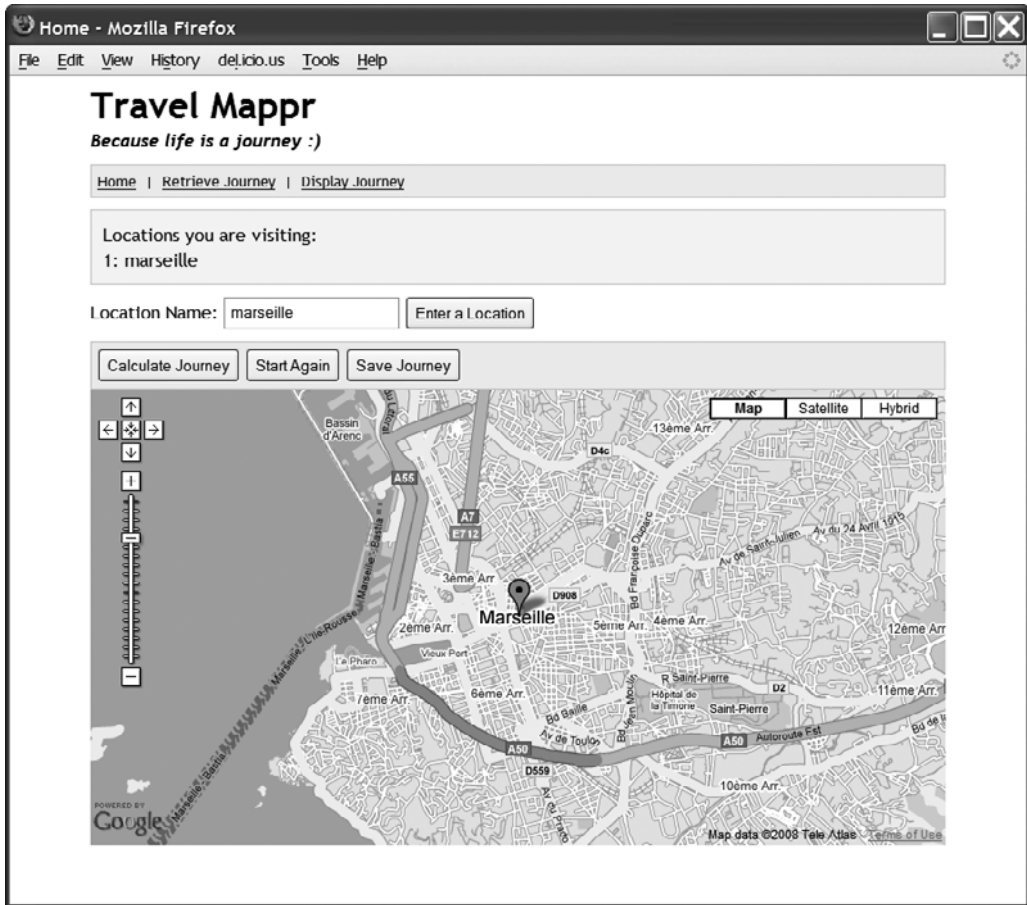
Home - Mozilla Firefox

File Edit View History del.icio.us Tools Help

Travel Mappr

Because life is a journey :)

Home | Retrieve Journey | Display Journey

Locations you are visiting:
1: marseille

Location Name: marseille Enter a Location

Calculate Journey Start Again Save Journey

Map Satellite Hybrid

Bassin d'Arenc

13ème Arr.

D4c

A55

A7

E712

Av du 24 Avril 1915

Av de Saint-Julien

Bd Françoise Duparc

3ème Arr.

D908

Marseille

2ème Arr.

5ème Arr.

4ème Arr.

12ème Arr.

Vieux Port

Le Pharo

R Saint-Pierre

D2

11ème Arr.

7ème Arr.

6ème Arr.

Hôpital de la Timone

Saint-Pierre

Bd Baille

Bd Jean Moulin

Av de Toulon

A50

A50

Autoroute Est

D559

10ème Arr.

Av du Prado

Marseille - Bastia

Marseille - L'Ile-Rousse

Marseille - Bastia

POWERED BY Google

Map data ©2008 Tele Atlas Terms of Use